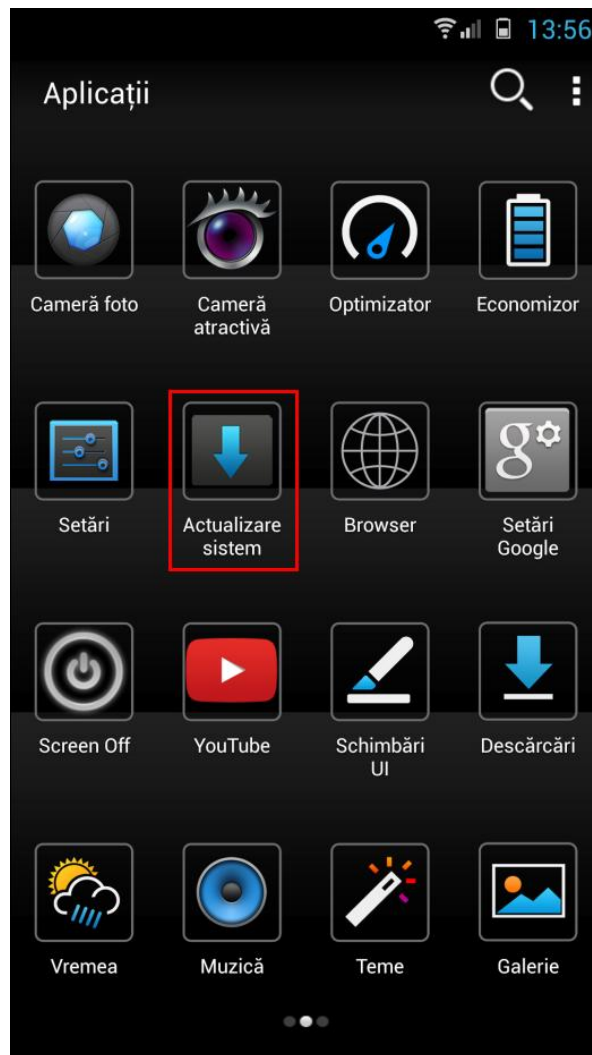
13:56

Aplicații

Cameră foto

Cameră atractivă

Optimizator

Economizor

Setări

Actualizare sistem

Browser

Setări Google

Screen Off

YouTube

Schimbări UI

Descărcări

Vremea

Muzică

Teme

Galerie